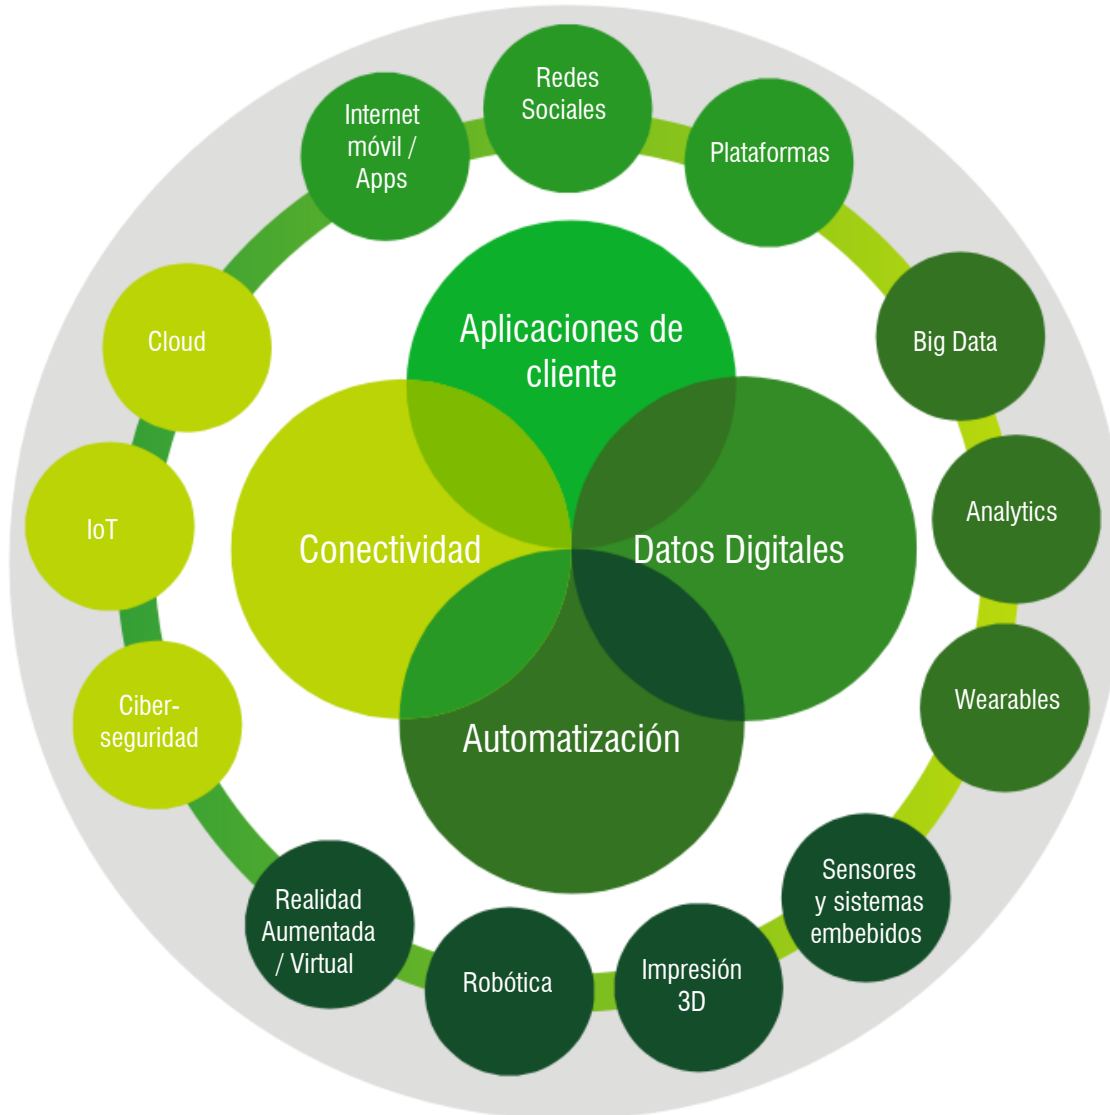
Redes Sociales

Plataformas

Big Data

Analytics

Wearables

Sensores y sistemas embebidos

Impresión 3D

Robótica

Realidad Aumentada / Virtual

Ciber-seguridad

IoT

Cloud

Internet móvil / Apps

Aplicaciones de cliente

Conectividad

Datos Digitales

Automatización